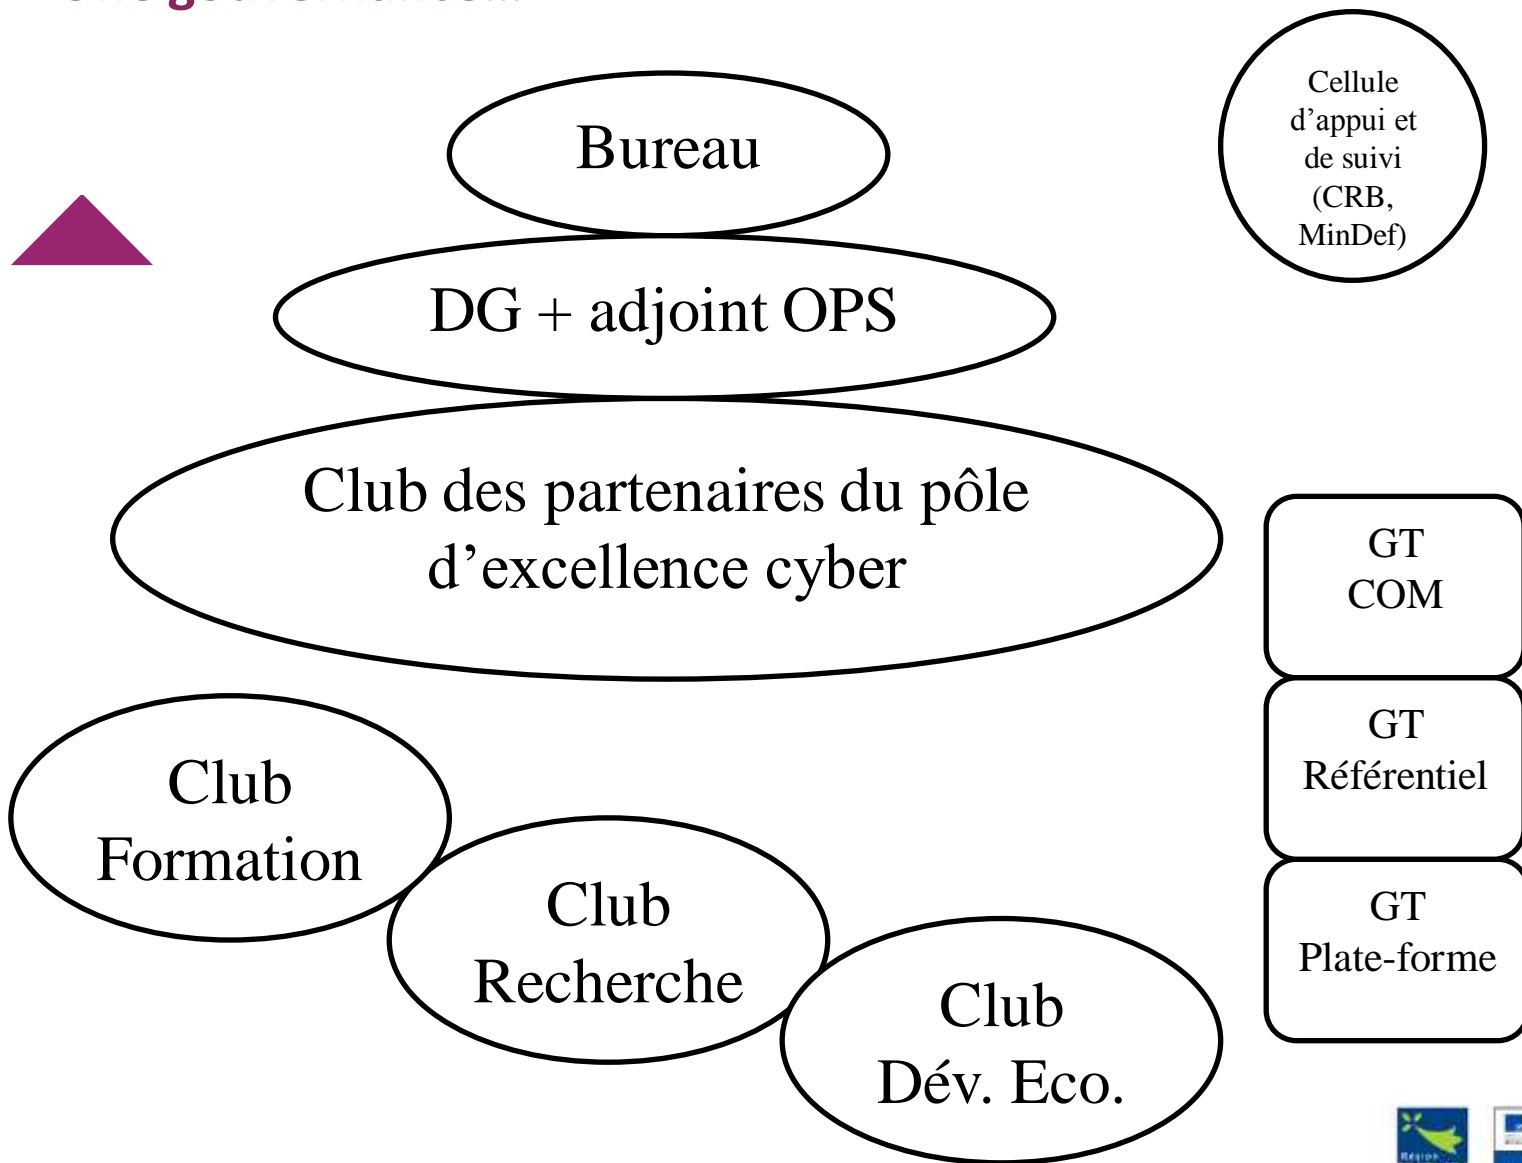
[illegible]

Bureau

Cellule d’appui et de suivi (CRB, MinDef)

DG + adjoint OPS

Club des partenaires du pôle d’excellence cyber

GT COM

GT Référentiel

GT Plate-forme

Club Formation

Club Recherche

Club Dév. Eco.